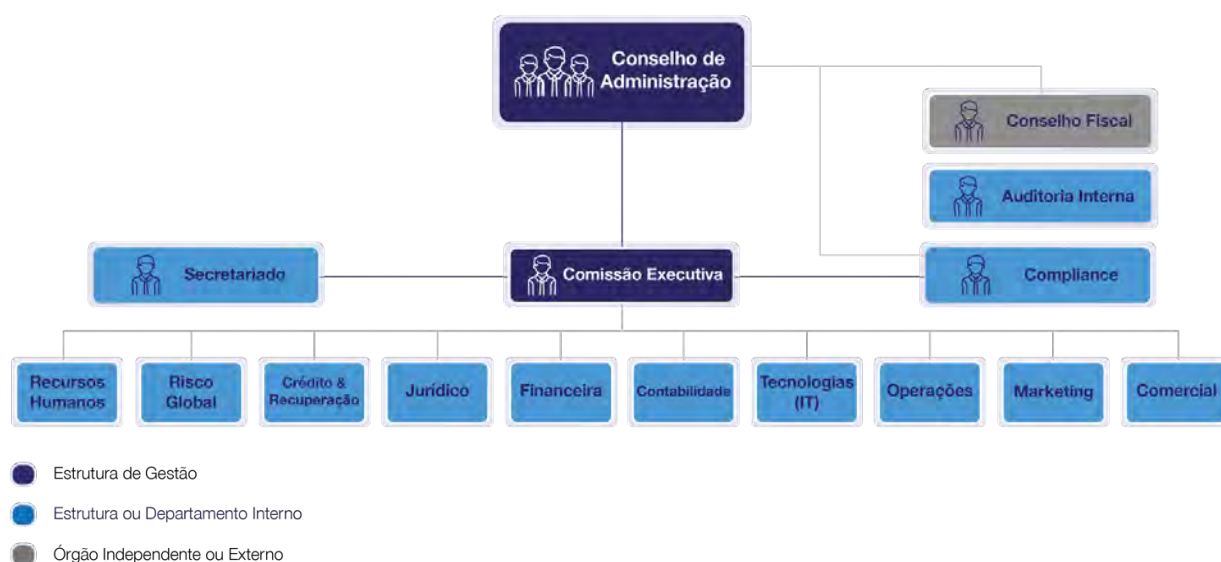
Conselho de Administração

Conselho Fiscal

Auditoria Interna

Secretariado

Comissão Executiva

Compliance

Recursos Humanos

Risco Global

Crédito & Recuperação

Jurídico

Financeira

Contabilidade

Tecnologias (IT)

Operações

Marketing

Comercial

Estrutura de Gestão

Estrutura ou Departamento Interno

Órgão Independente ou Externo